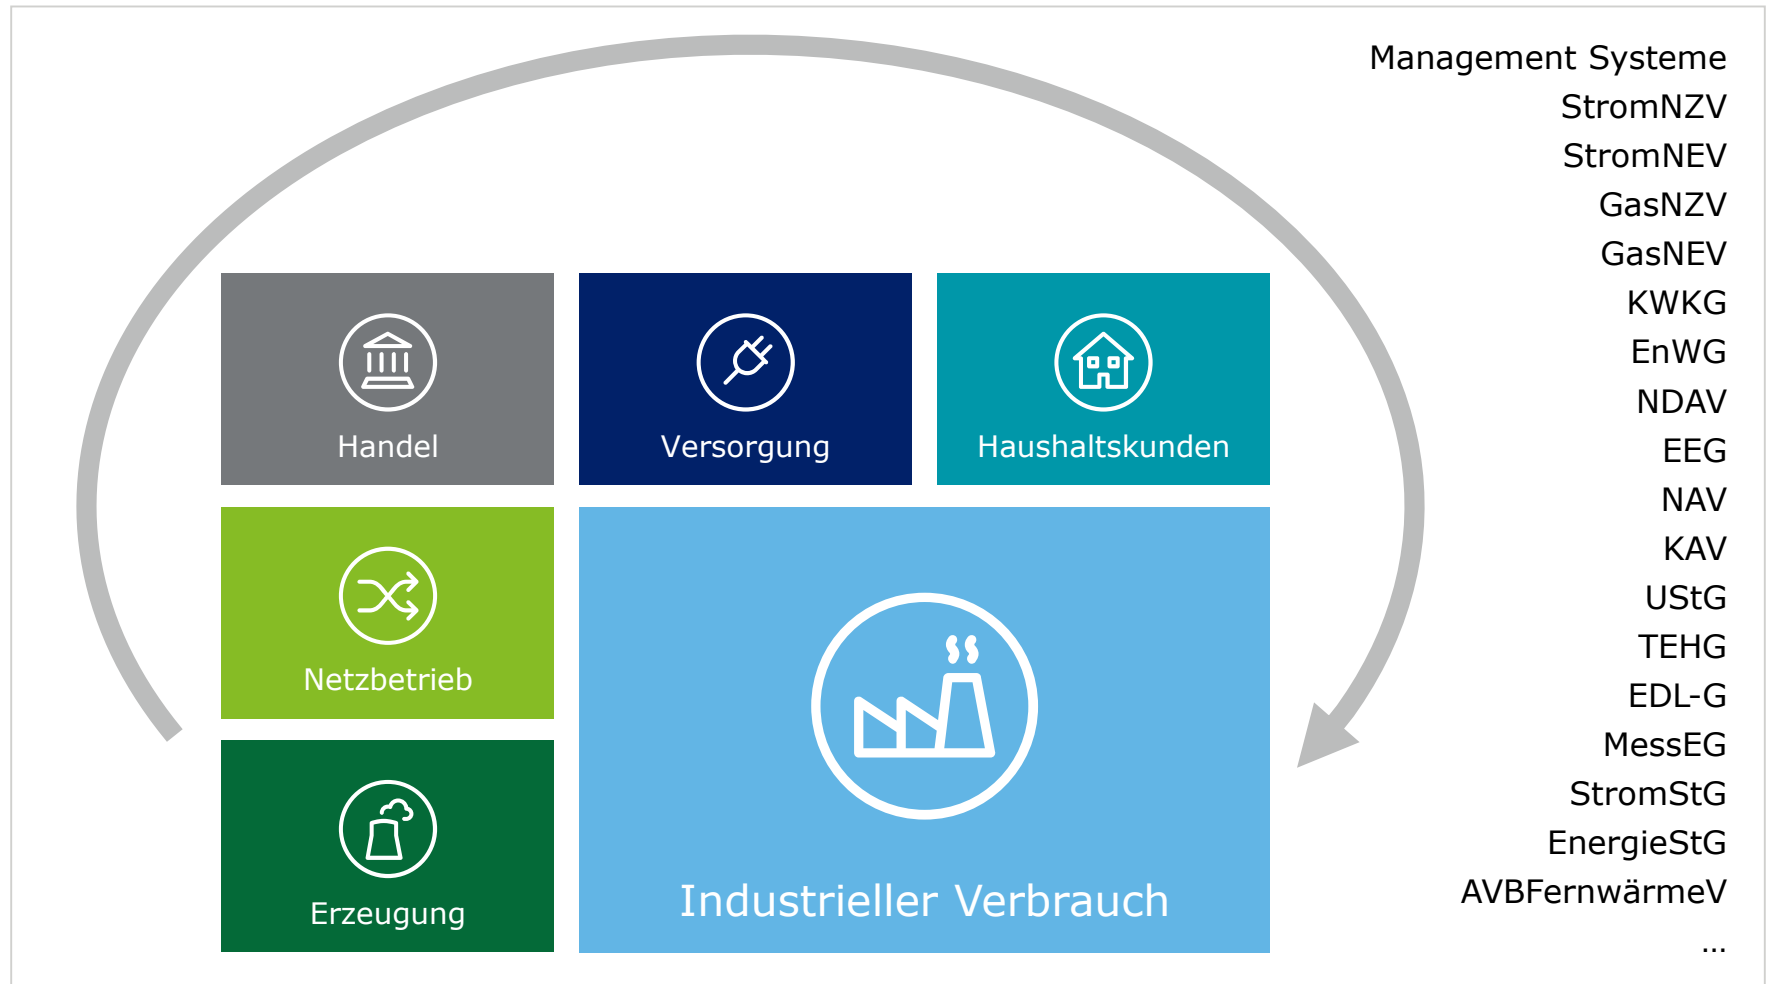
Handel

Versorgung

Haushaltskunden

Netzbetrieb

Erzeugung

Industrieller Verbrauch

Management Systeme
StromNZV
StromNEV
GasNZV
GasNEV
KWKG
EnWG
NDAV
EEG
NAV
KAV
UStG
TEHG
EDL-G
MessEG
StromStG
EnergieStG
AVBFernwärmeV
...